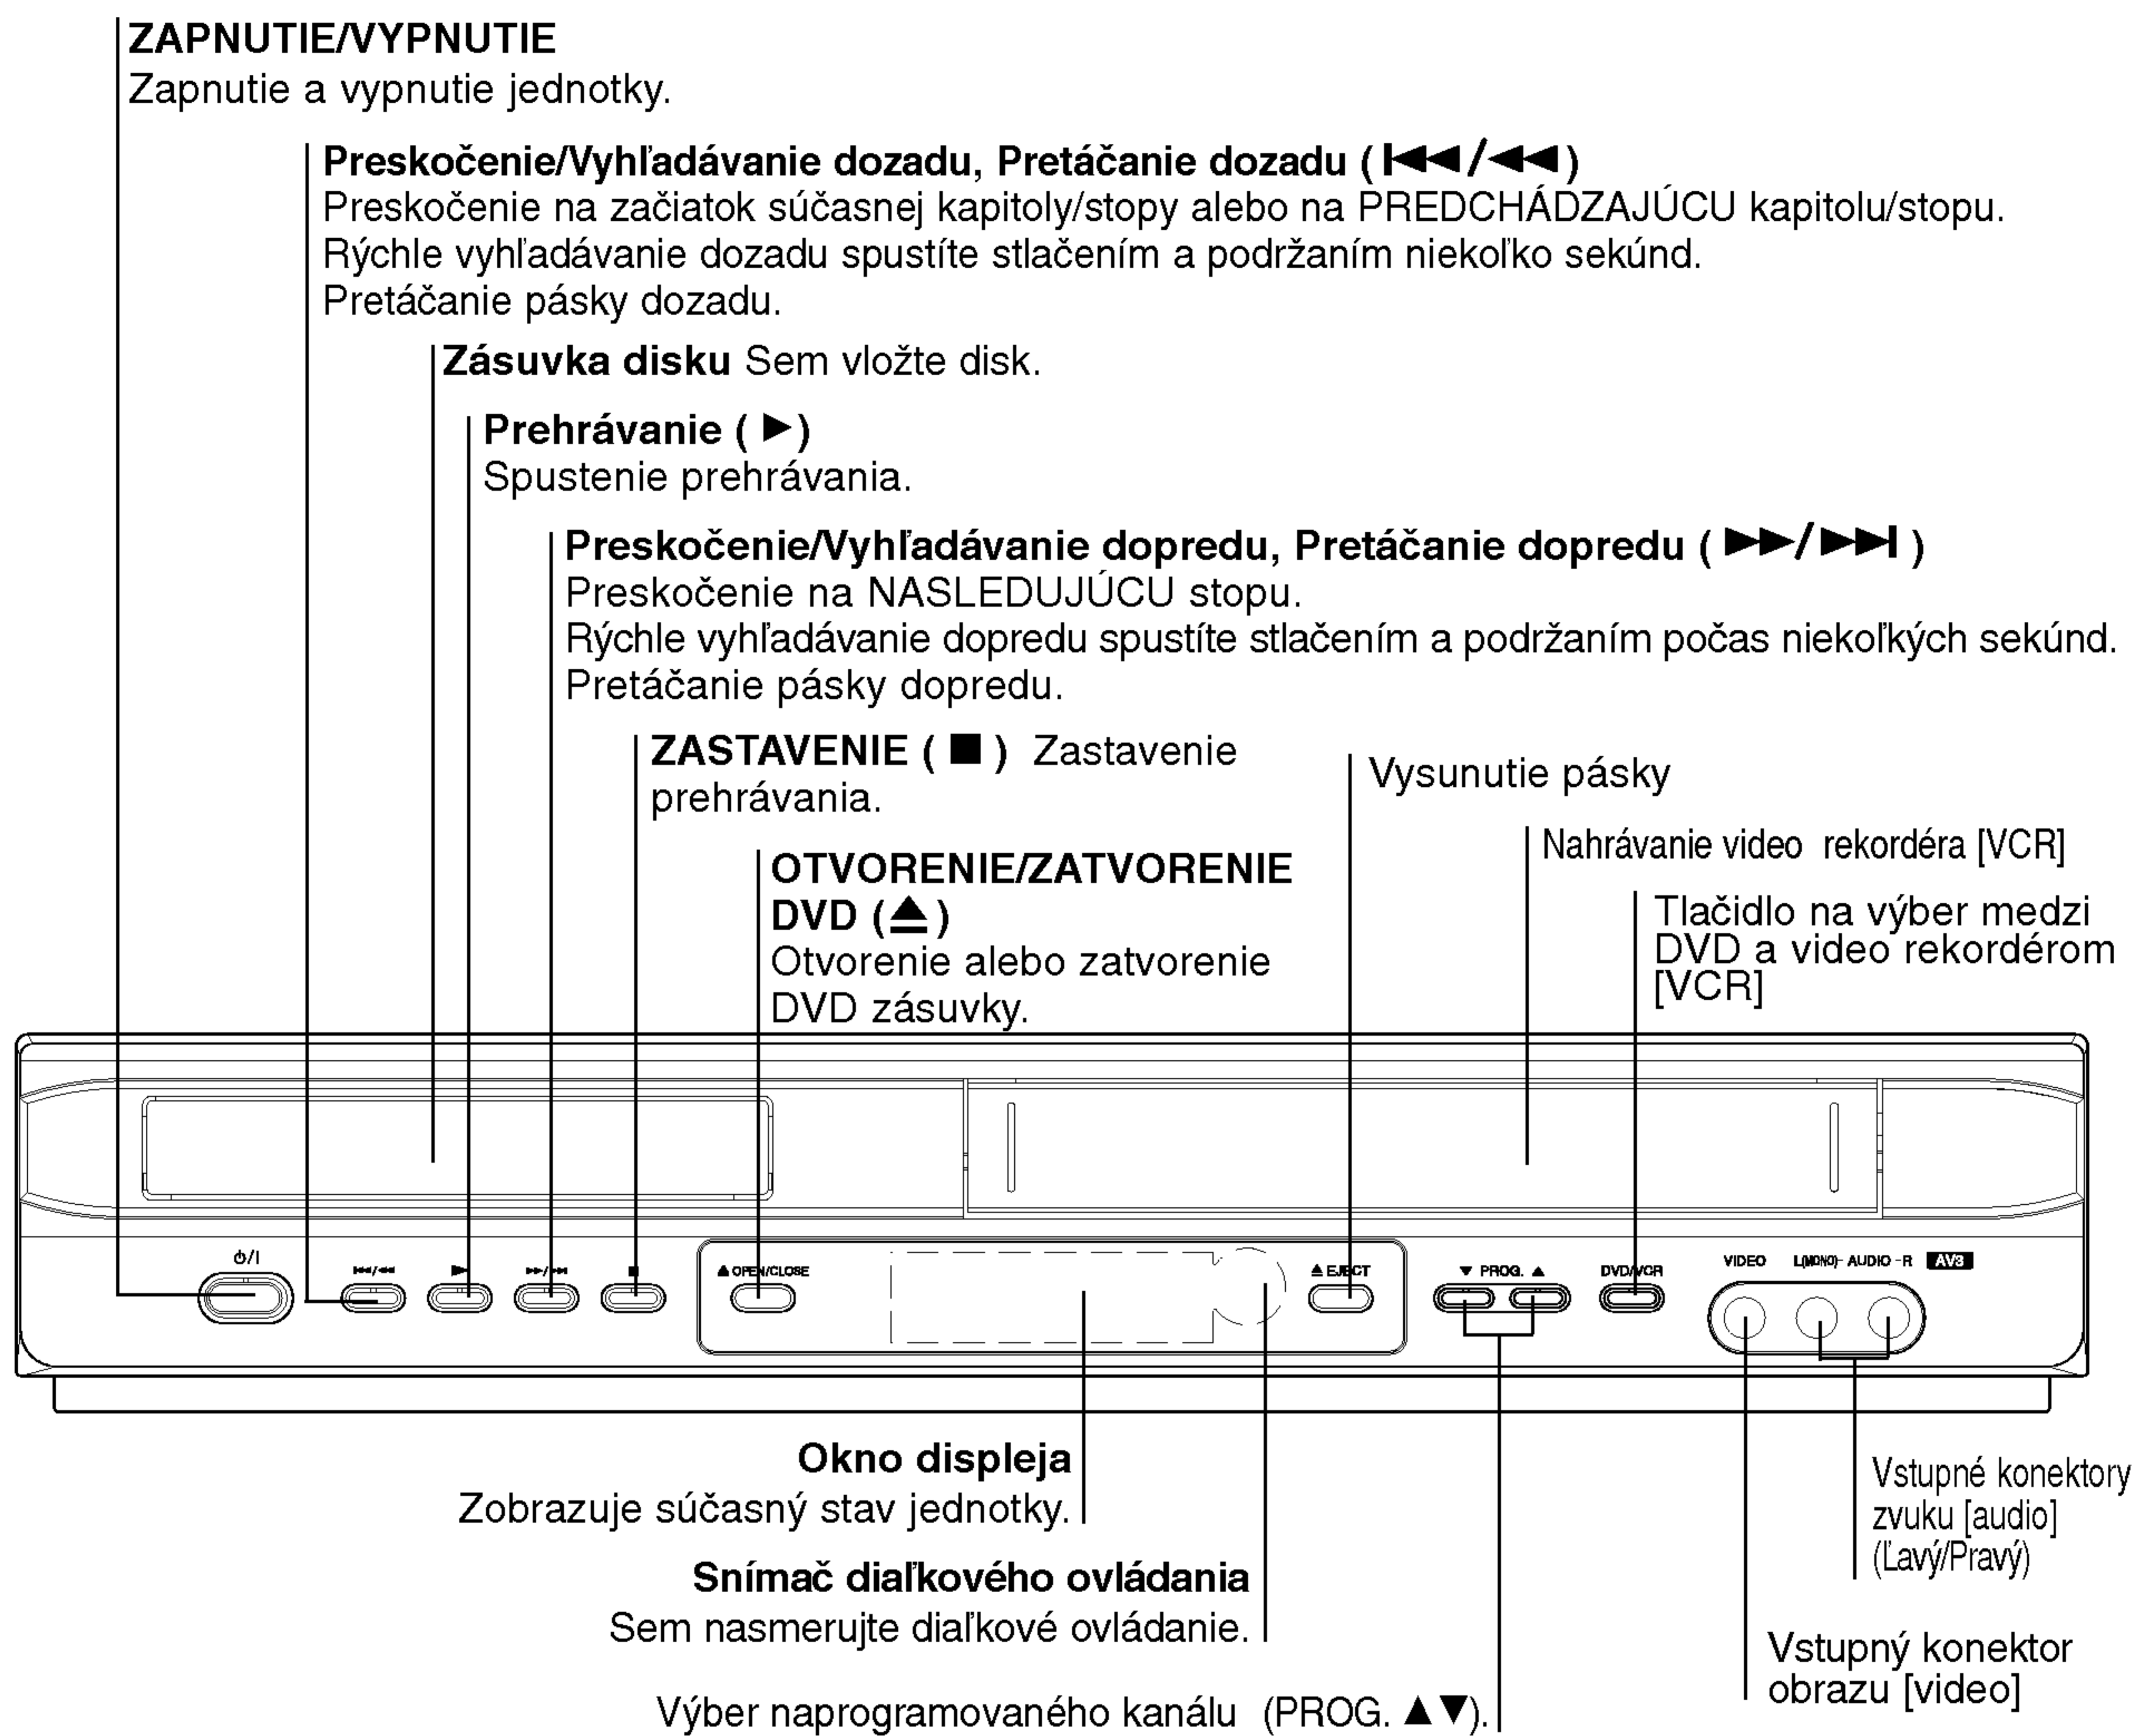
ZAPNUTIE/VYPNUTIE
Zapnutie a vypnutie jednotky.

Preskočenie/Vyhľadávanie dozadu, Pretáčanie dozadu ( ⏮/◀◀ )
Preskočenie na začiatok súčasnej kapitoly/stopy alebo na PREDCHÁDZAJÚCU kapitolu/stopu.
Rýchle vyhľadávanie dozadu spustíte stlačením a podržaním niekoľko sekúnd.
Pretáčanie pásky dozadu.

Zásuvka disku Sem vložte disk.

Prehrávanie ( ▶)
Spustenie prehrávania.

Preskočenie/Vyhľadávanie dopredu, Pretáčanie dopredu ( ▶▶/⏭ )
Preskočenie na NASLEDUJÚCU stopu.
Rýchle vyhľadávanie dopredu spustíte stlačením a podržaním počas niekoľkých sekúnd.
Pretáčanie pásky dopredu.

ZASTAVENIE ( ■ ) Zastavenie prehrávania.

Vysunutie pásky

Nahrávanie video rekordéra [VCR]

OTVORENIE/ZATVORENIE DVD (⏏)
Otvorenie alebo zatvorenie DVD zásuvky.

Tlačidlo na výber medzi DVD a video rekordérom [VCR]

⏻/I ⏮/◀◀ ▶ ▶▶/⏭ ■ ⏏ OPEN/CLOSE ⏏ EJECT ▼ PROG. ▲ DVD/VCR VIDEO L(MONO)- AUDIO -R AV3

Okno displeja
Zobrazuje súčasný stav jednotky.

Snímač diaľkového ovládania
Sem nasmerujte diaľkové ovládanie.

Výber naprogramovaného kanálu (PROG. ▲▼).

Vstupné konektory zvuku [audio] (Ľavý/Pravý)

Vstupný konektor obrazu [video]